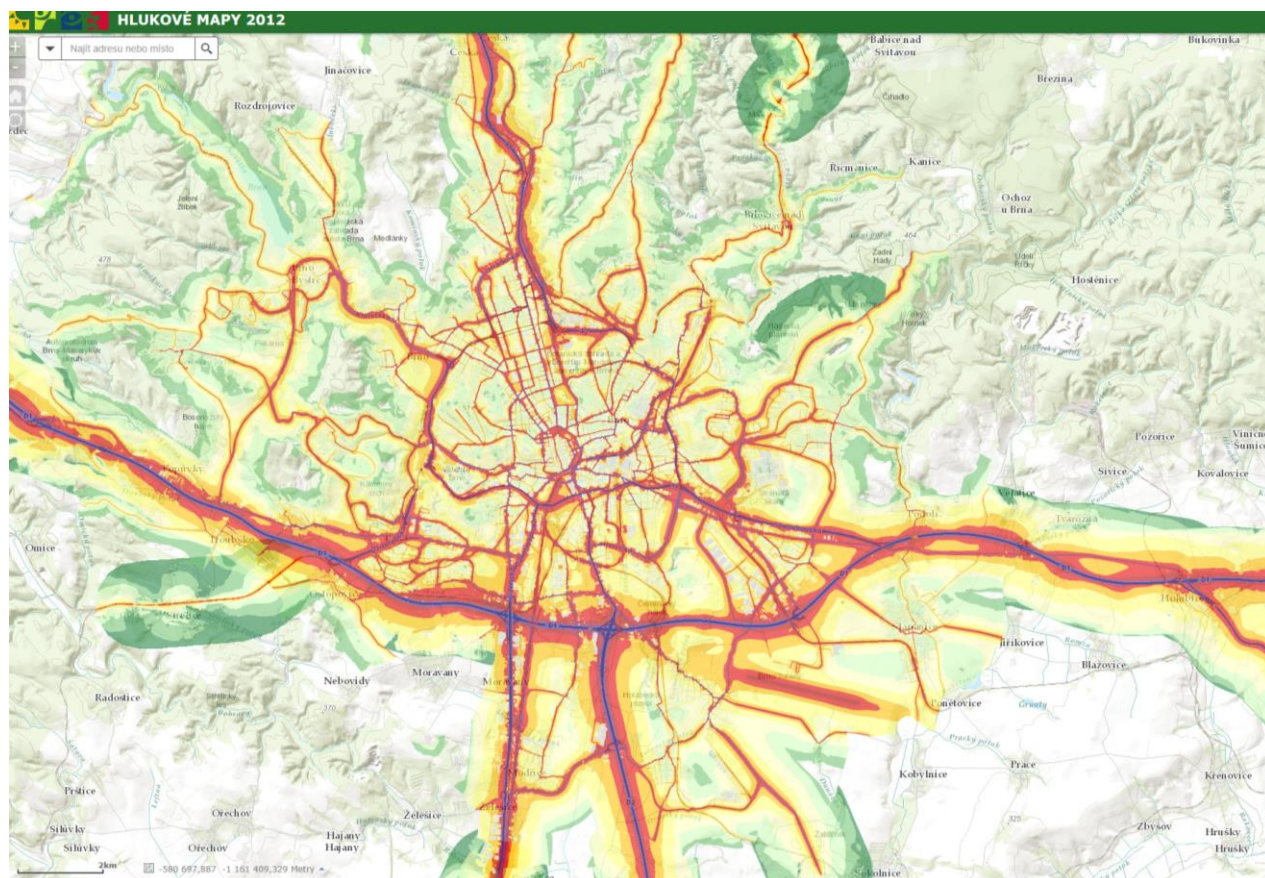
HLUKOVÉ MAPY 2012

Najít adresu nebo místo

Jinačovice
Rozdrojovice
Babice nad Svitavou
Bukovinka
Březina
Řícmanice
Kanice
Odrlice u Brna
Hostěnice
Medlánky
Pozořice
Sivice
Kovalovice
Velatice
Tvarožná
Omice
Moravany
Nebovidy
Radostice
Jiříkovice
Blažovice
Ponětovice
Kobylnice
Prace
Křenovice
Střelice
Želešice
Ořechov
Ořechov
Hajany
Hajany
Silůvky
Silůvky
Zbýšov
Hrušky
Hrušky
Sokolnice
2km
-580 697,887 -1 161 409,329 Metry